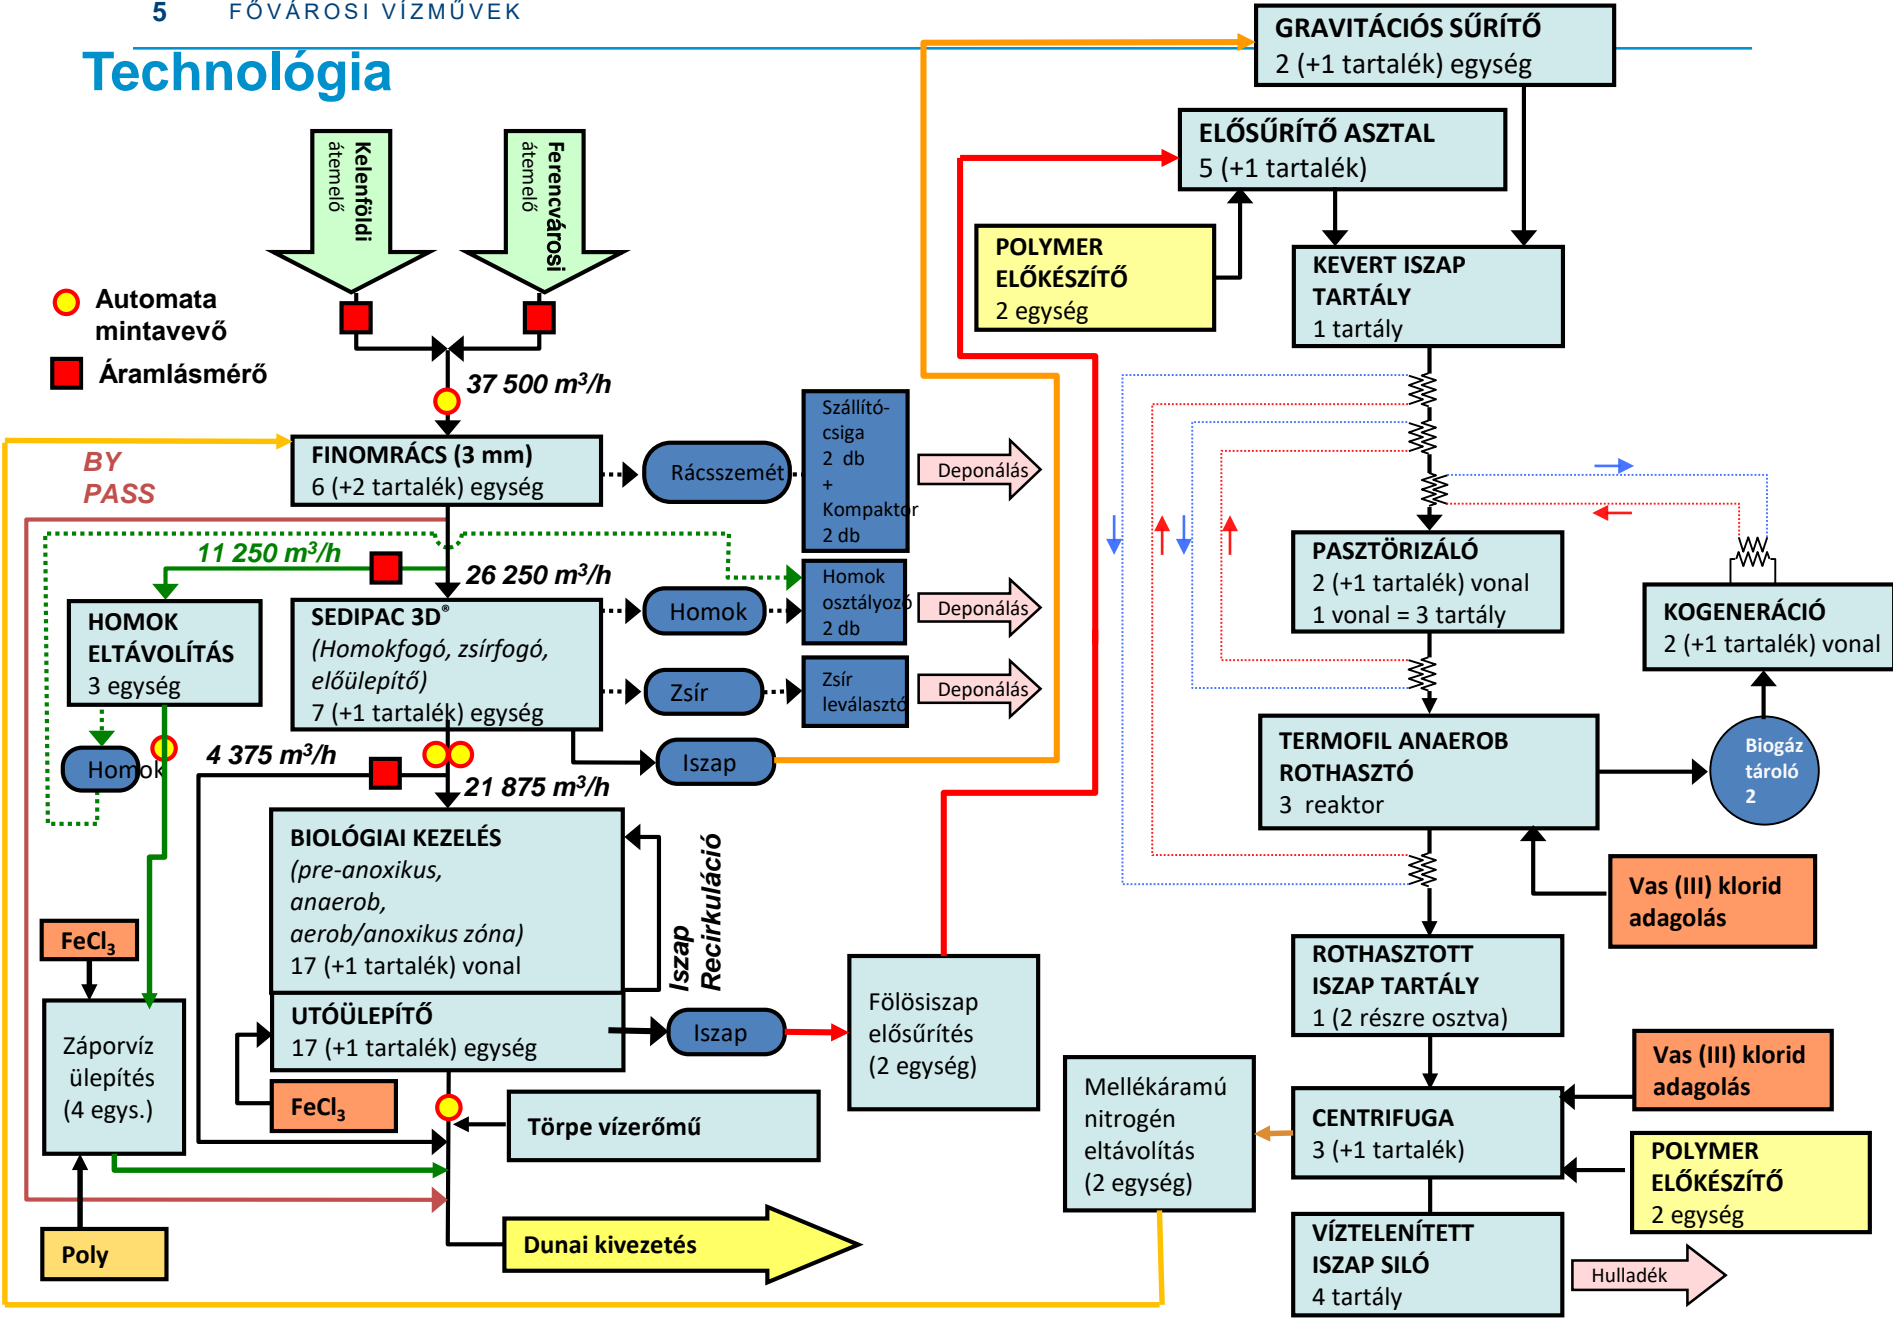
5 FŐVÁROSI VÍZMŰVEK

Technológia

Kelenföldi átemelő

Ferencvárosi átemelő

Automata mintavevő

Áramlásmérő

37 500 m³/h

BY PASS

FINOMRÁCS (3 mm)
6 (+2 tartalék) egység

Rácsszemét

Szállító-csiga
2 db
+
Kompaktor
2 db

Deponálás

11 250 m³/h

26 250 m³/h

HOMOK ELTÁVOLÍTÁS
3 egység

SEDIPAC 3D®
(Homokfogó, zsírfogó, előülepítő)
7 (+1 tartalék) egység

Homok

Homok osztályozó
2 db

Deponálás

Zsír

Zsír leválasztó

Deponálás

Homok

4 375 m³/h

Iszap

21 875 m³/h

BIOLÓGIAI KEZELÉS
(pre-anoxikus, anaerob, aerob/anoxikus zóna)
17 (+1 tartalék) vonal

Iszap Recirkuláció

$FeCl_3$

Záporvíz ülepítés
(4 egys.)

UTÓÜLEPÍTŐ
17 (+1 tartalék) egység

Iszap

Fölösiszap elősűrítés
(2 egység)

$FeCl_3$

Törpe vízerőmű

Poly

Dunai kivezetés

GRAVITÁCIÓS SŰRÍTŐ
2 (+1 tartalék) egység

ELŐSŰRÍTŐ ASZTAL
5 (+1 tartalék)

POLYMER ELŐKÉSZÍTŐ
2 egység

KEVERT ISZAP TARTÁLY
1 tartály

PASZTÖRIZÁLÓ
2 (+1 tartalék) vonal
1 vonal = 3 tartály

KOGENERÁCIÓ
2 (+1 tartalék) vonal

TERMOFIL ANAEROB ROTHASZTÓ
3 reaktor

Biogáz tároló
2

Vas (III) klorid adagolás

ROTHASZTOTT ISZAP TARTÁLY
1 (2 részre osztva)

Vas (III) klorid adagolás

Mellékáramú nitrogén eltávolítás
(2 egység)

CENTRIFUGA
3 (+1 tartalék)

POLYMER ELŐKÉSZÍTŐ
2 egység

VÍZTELENÍTETT ISZAP SILÓ
4 tartály

Hulladék